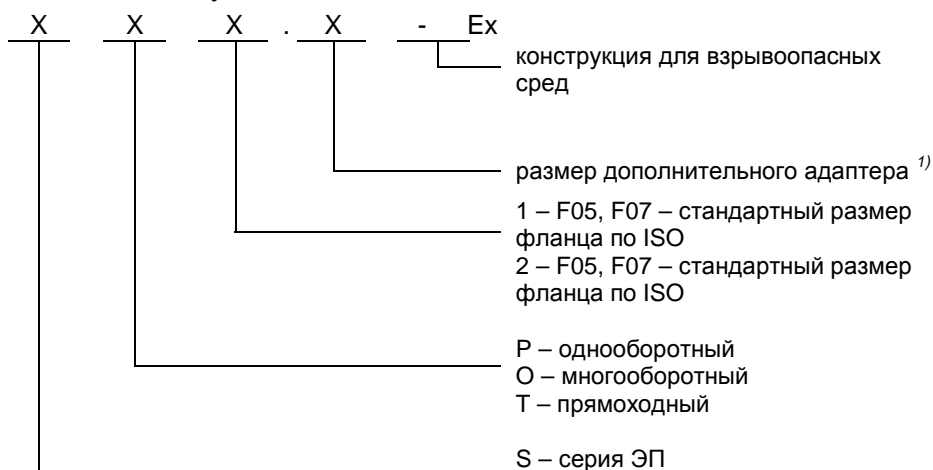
X X X . X - Ex

конструкция для взрывоопасных сред

размер дополнительного адаптера $^{1)}$

1 – F05, F07 – стандартный размер фланца по ISO
2 – F05, F07 – стандартный размер фланца по ISO

P – однооборотный
O – многооборотный
T – прямоходный

S – серия ЭП